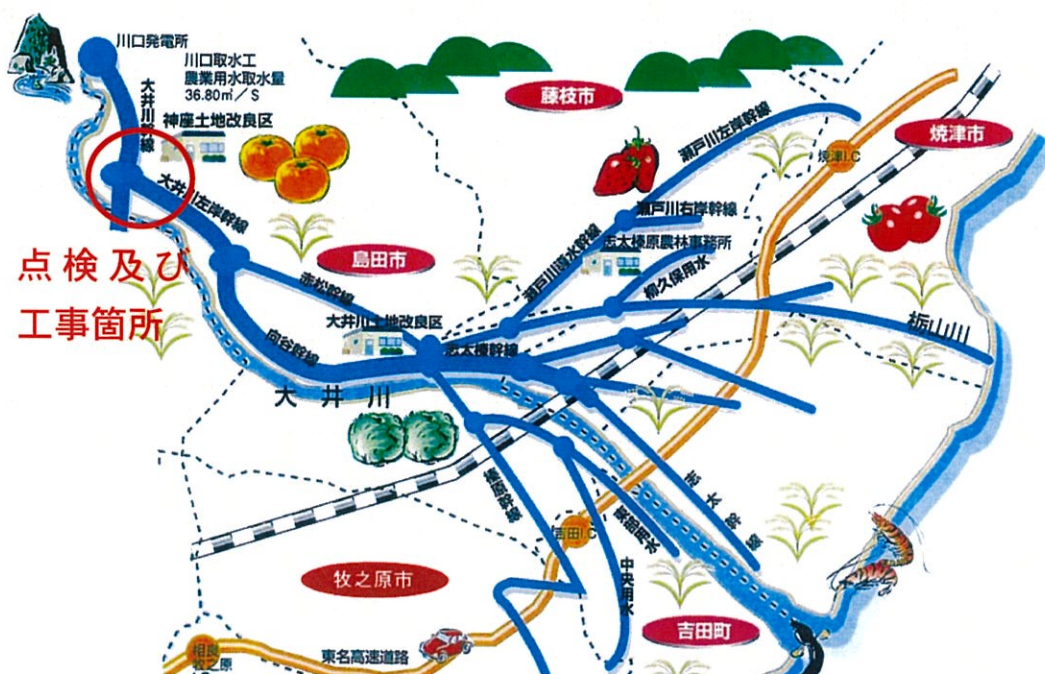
川口発電所
川口取水工
農業用水取水量
36.80㎥／S
大井川幹線
神座土地改良区
藤枝市
焼津市
焼津I.C
瀬戸川左岸幹線
瀬戸川右岸幹線
瀬戸川清水幹線
大井川左岸幹線
点検及び
工事箇所
島田市
志太榛原農林事務所
細久保用水
赤松幹線
大井川土地改良区
栃山川
向谷幹線
志太榛幹線
大井川
牧之原市
吉田I.C
中央用水
吉田町
東名高速道路
相良牧之原